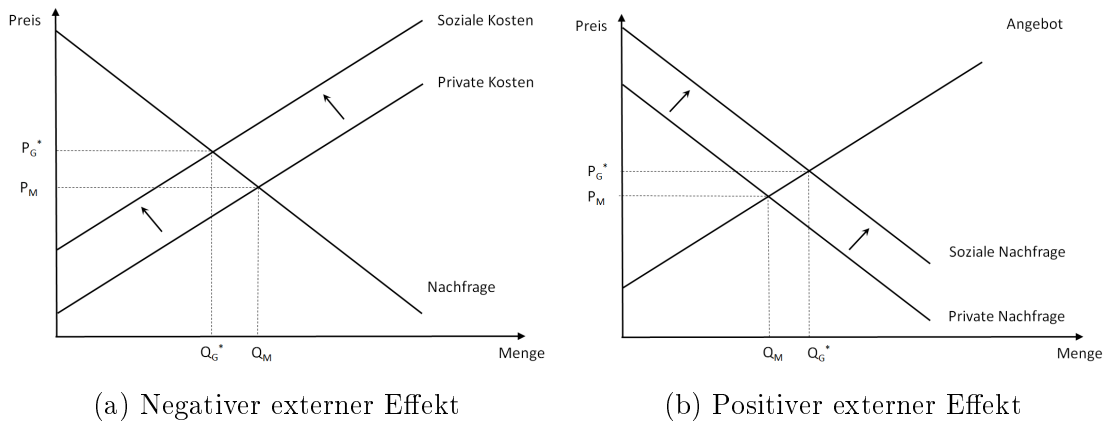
Preis

Soziale Kosten

Private Kosten

$P_G^*$

$P_M$

Nachfrage

$Q_G^*$ $Q_M$

Menge

(a) Negativer externer Effekt

Preis

Angebot

$P_G^*$

$P_M$

Soziale Nachfrage

Private Nachfrage

$Q_M$ $Q_G^*$

Menge

(b) Positiver externer Effekt